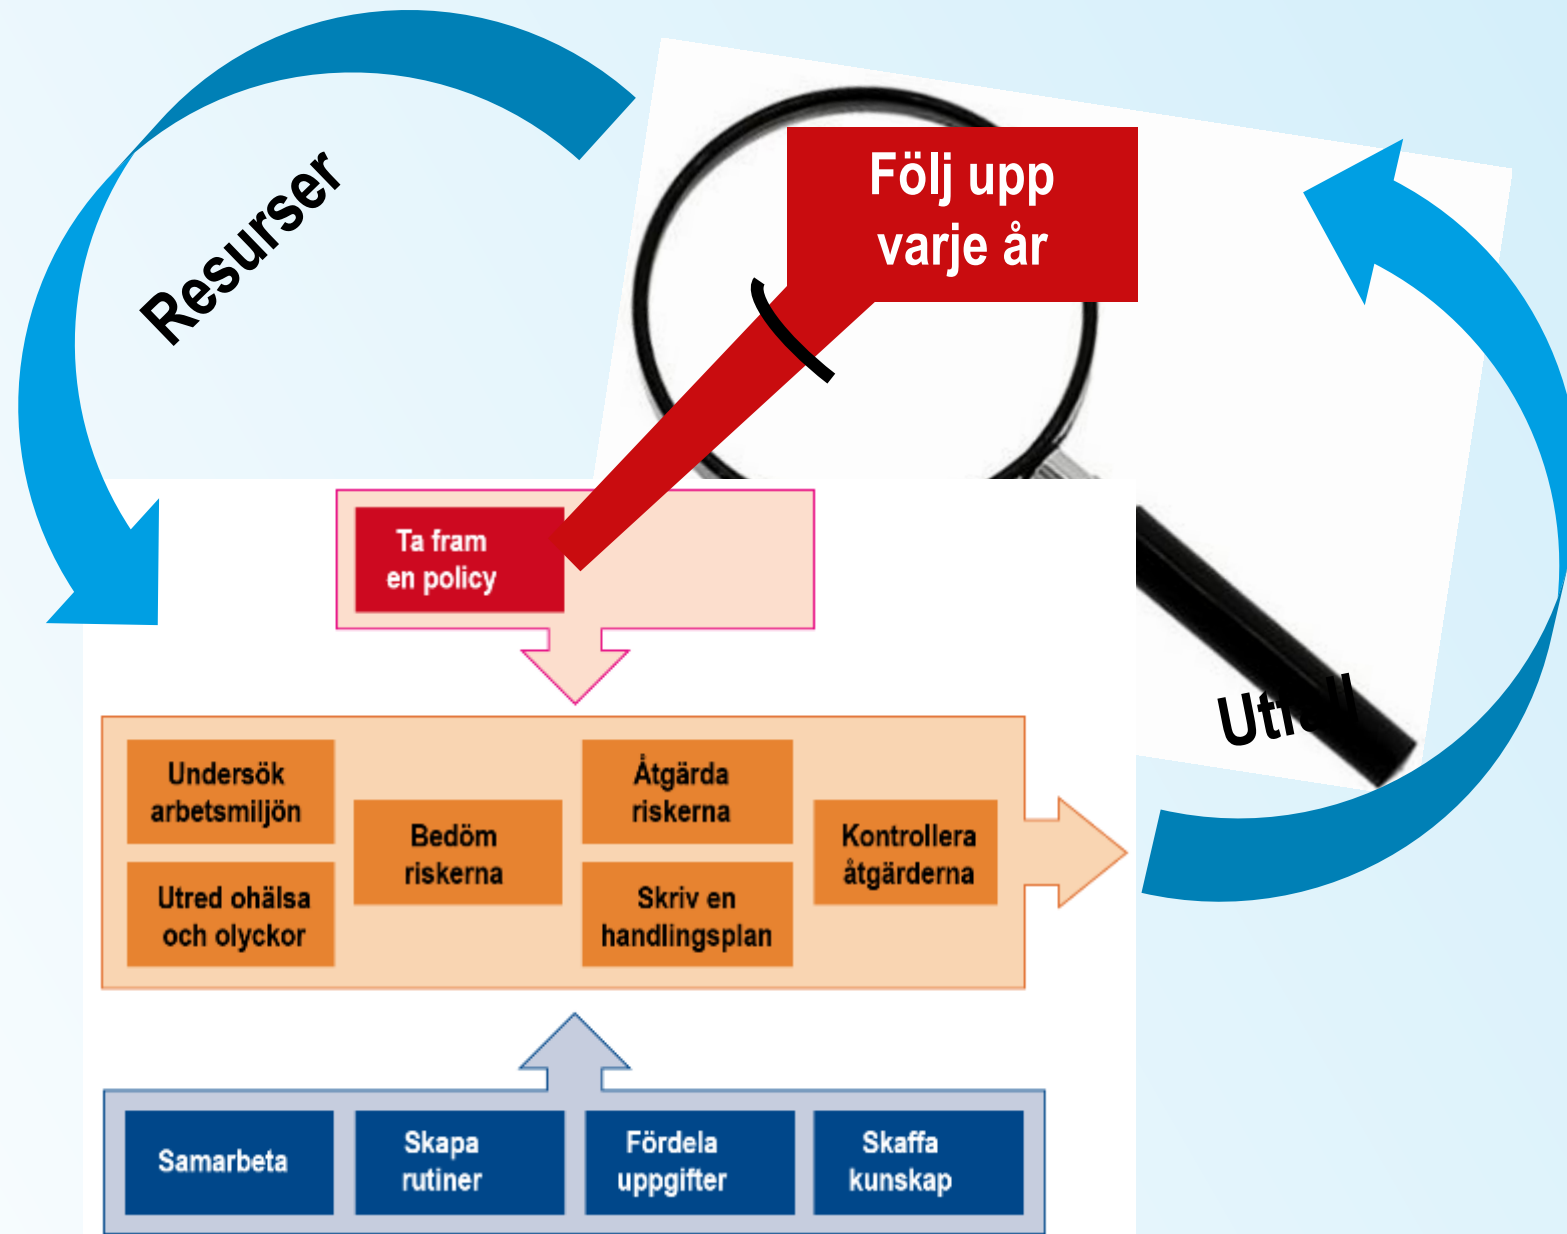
Resurser

Följ upp varje år

Utf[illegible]

Ta fram en policy

Undersök arbetsmiljön

Utred ohälsa och olyckor

Bedöm riskerna

Åtgärda riskerna

Skriv en handlingsplan

Kontrollera åtgärderna

Samarbeta

Skapa rutiner

Fördela uppgifter

Skaffa kunskap